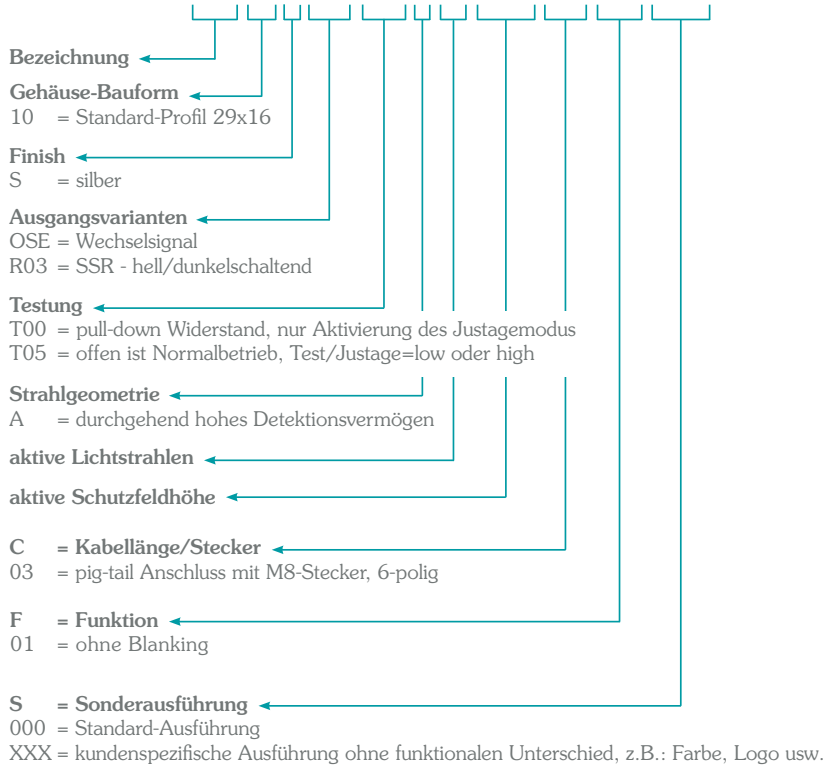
Bezeichnung

Gehäuse-Bauform
10 = Standard-Profil 29x16

Finish
S = silber

Ausgangsvarianten
OSE = Wechselsignal
R03 = SSR - hell/dunkelschaltend

Testung
T00 = pull-down Widerstand, nur Aktivierung des Justagemodus
T05 = offen ist Normalbetrieb, Test/Justage=low oder high

Strahlgeometrie
A = durchgehend hohes Detektionsvermögen

aktive Lichtstrahlen

aktive Schutzfeldhöhe

C = Kabellänge/Stecker
03 = pig-tail Anschluss mit M8-Stecker, 6-polig

F = Funktion
01 = ohne Blanking

S = Sonderausführung
000 = Standard-Ausführung
XXX = kundenspezifische Ausführung ohne funktionalen Unterschied, z.B.: Farbe, Logo usw.